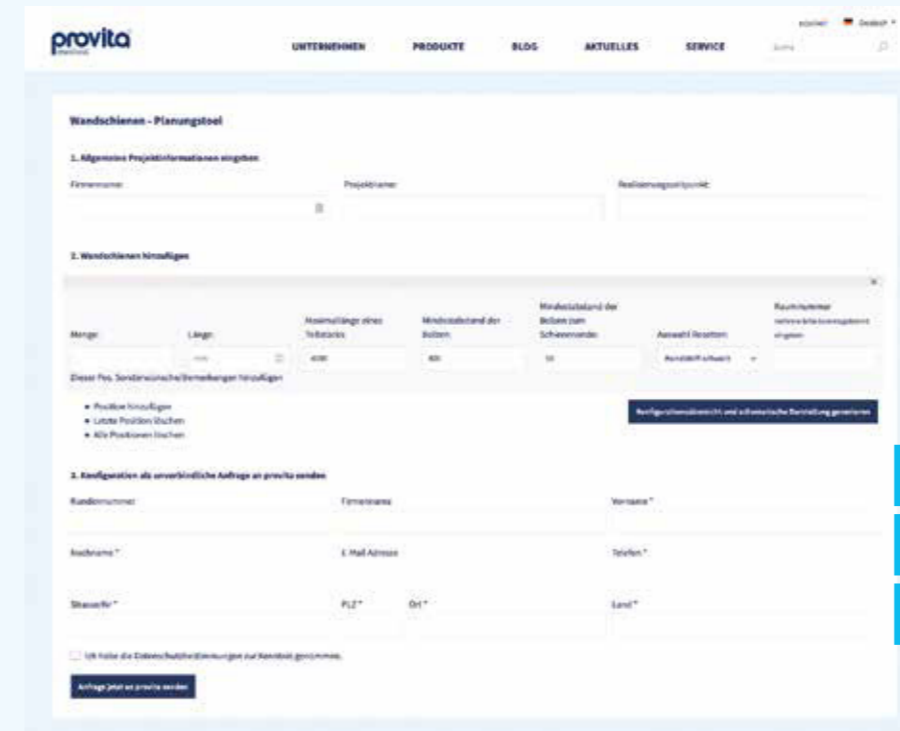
provita

UNTERNEHMEN PRODUKTE BLOG AKTUELLES SERVICE

Suche

einloggen Deutsch

Wandschienen - Planungstool

1. Allgemeine Projektinformationen eingeben

Firmenname: Projektname: Realisierungszeitpunkt:

2. Wandschienen hinzufügen

Menge: Länge: Maximallänge eines Teilstückes: Mindestabstand der Bolzen: Mindestabstand der Bolzen zum Schienenende: Auswahl Rosetten: Raumnummer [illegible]

4000 800 50 Rund/Aufl schwarz

Dieser Pos. Sonderwünsche/Bemerkungen hinzufügen

• Position hinzufügen
• Letzte Position löschen
• Alle Positionen löschen

Konfigurationsübersicht und schematische Darstellung generieren

3. Konfiguration als unverbindliche Anfrage an provita senden

Kundennummer: Firmenname: Vorname *

Nachname * E-Mail Adresse Telefon *

Strasse/Nr * PLZ * Ort * Land *

Ich habe die Datenschutzbestimmungen zur Kenntnis genommen.

Anfrage jetzt an provita senden